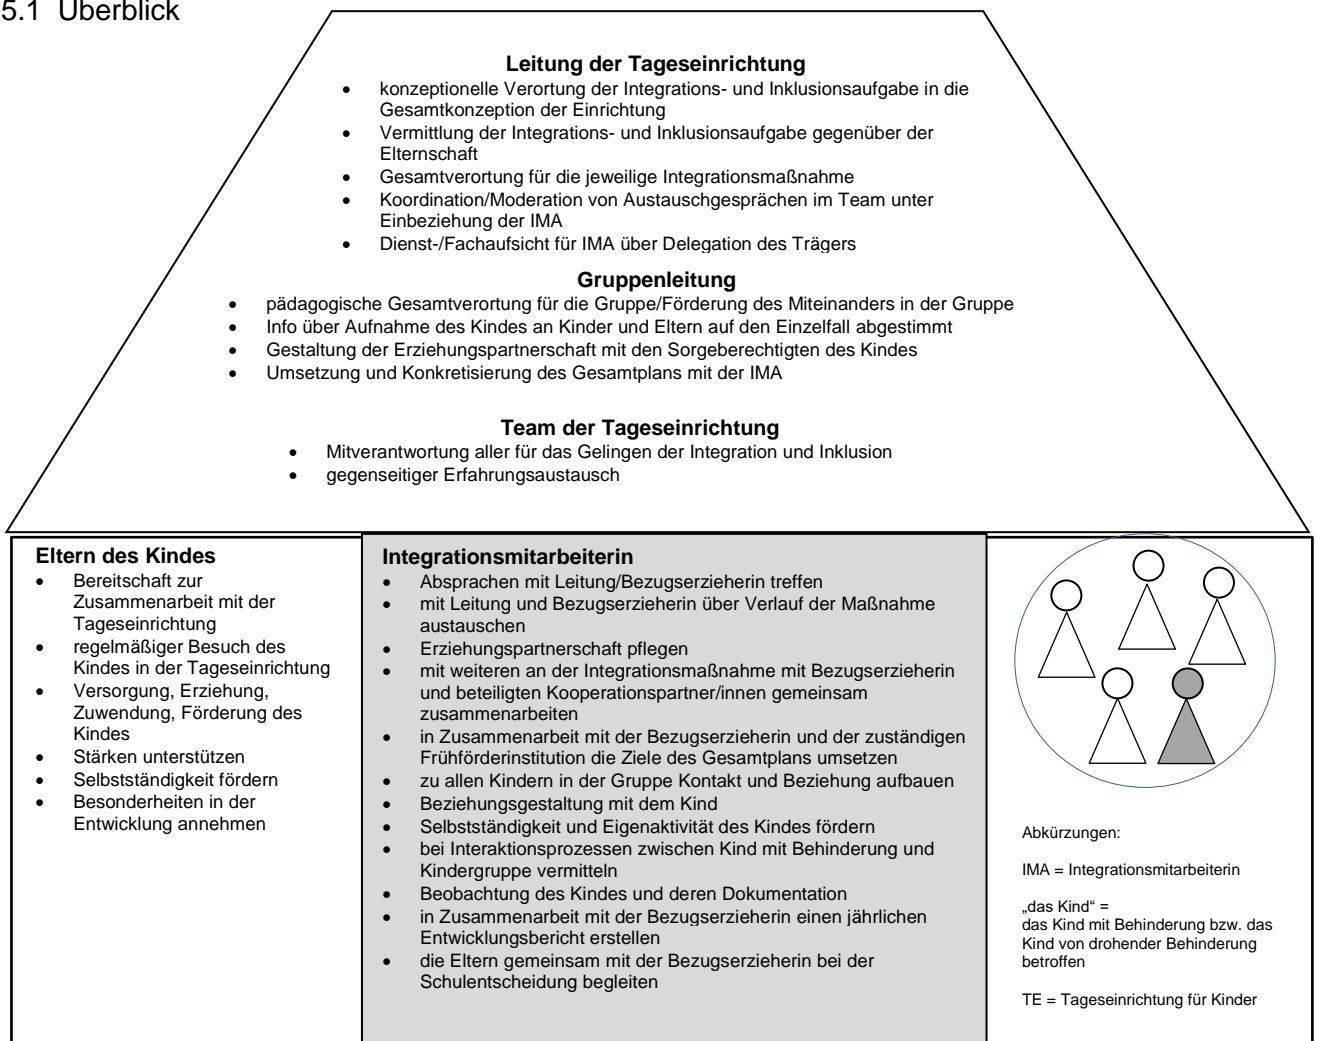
5.1 Überblick

**Leitung der Tageseinrichtung**

- konzeptionelle Verortung der Integrations- und Inklusionsaufgabe in die Gesamtkonzeption der Einrichtung
- Vermittlung der Integrations- und Inklusionsaufgabe gegenüber der Elternschaft
- Gesamtverortung für die jeweilige Integrationsmaßnahme
- Koordination/Moderation von Austauschgesprächen im Team unter Einbeziehung der IMA
- Dienst-/Fachaufsicht für IMA über Delegation des Trägers

**Gruppenleitung**

- pädagogische Gesamtverortung für die Gruppe/Förderung des Miteinanders in der Gruppe
- Info über Aufnahme des Kindes an Kinder und Eltern auf den Einzelfall abgestimmt
- Gestaltung der Erziehungspartnerschaft mit den Sorgeberechtigten des Kindes
- Umsetzung und Konkretisierung des Gesamtplans mit der IMA

**Team der Tageseinrichtung**

- Mitverantwortung aller für das Gelingen der Integration und Inklusion
- gegenseitiger Erfahrungsaustausch

**Eltern des Kindes**

- Bereitschaft zur Zusammenarbeit mit der Tageseinrichtung
- regelmäßiger Besuch des Kindes in der Tageseinrichtung
- Versorgung, Erziehung, Zuwendung, Förderung des Kindes
- Stärken unterstützen
- Selbstständigkeit fördern
- Besonderheiten in der Entwicklung annehmen

**Integrationsmitarbeiterin**

- Absprachen mit Leitung/Bezugserzieherin treffen
- mit Leitung und Bezugserzieherin über Verlauf der Maßnahme austauschen
- Erziehungspartnerschaft pflegen
- mit weiteren an der Integrationsmaßnahme mit Bezugserzieherin und beteiligten Kooperationspartner/innen gemeinsam zusammenarbeiten
- in Zusammenarbeit mit der Bezugserzieherin und der zuständigen Frühförderinstitution die Ziele des Gesamtplans umsetzen
- zu allen Kindern in der Gruppe Kontakt und Beziehung aufbauen
- Beziehungsgestaltung mit dem Kind
- Selbstständigkeit und Eigenaktivität des Kindes fördern
- bei Interaktionsprozessen zwischen Kind mit Behinderung und Kindergruppe vermitteln
- Beobachtung des Kindes und deren Dokumentation
- in Zusammenarbeit mit der Bezugserzieherin einen jährlichen Entwicklungsbericht erstellen
- die Eltern gemeinsam mit der Bezugserzieherin bei der Schulentscheidung begleiten

Abkürzungen:

IMA = Integrationsmitarbeiterin

„das Kind“ =
das Kind mit Behinderung bzw. das Kind von drohender Behinderung betroffen

TE = Tageseinrichtung für Kinder